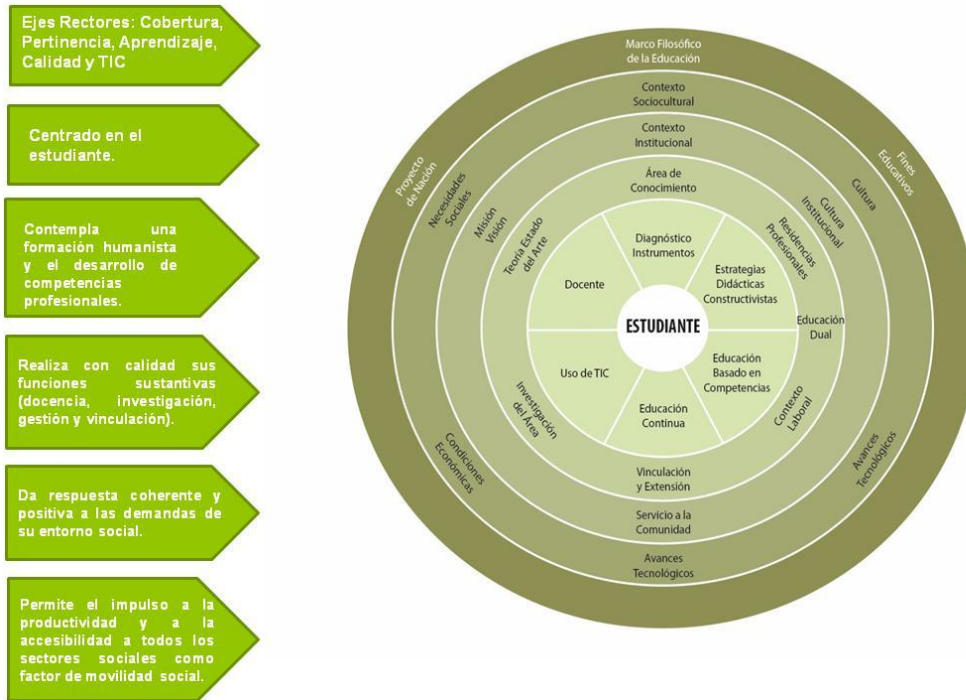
Ejes Rectores: Cobertura, Pertinencia, Aprendizaje, Calidad y TIC

Centrado en el estudiante.

Contempla una formación humanista y el desarrollo de competencias profesionales.

Realiza con calidad sus funciones sustantivas (docencia, investigación, gestión y vinculación).

Da respuesta coherente y positiva a las demandas de su entorno social.

Permite el impulso a la productividad y a la accesibilidad a todos los sectores sociales como factor de movilidad social.

Marco Filosófico de la Educación

Proyecto de Nación

Fines Educativos

Contexto Sociocultural

Necesidades Sociales

Cultura

Condiciones Económicas

Avances Tecnológicos

Contexto Institucional

Misión Visión

Cultura Institucional

Servicio a la Comunidad

Área de Conocimiento

Teoría Estado del Arte

Residencias Profesionales

Educación Dual

Contexto Laboral

Investigación del Área

Vinculación y Extensión

Diagnóstico Instrumentos

Estrategias Didácticas Constructivistas

Docente

ESTUDIANTE

Uso de TIC

Educación Basado en Competencias

Educación Continua

Avances Tecnológicos